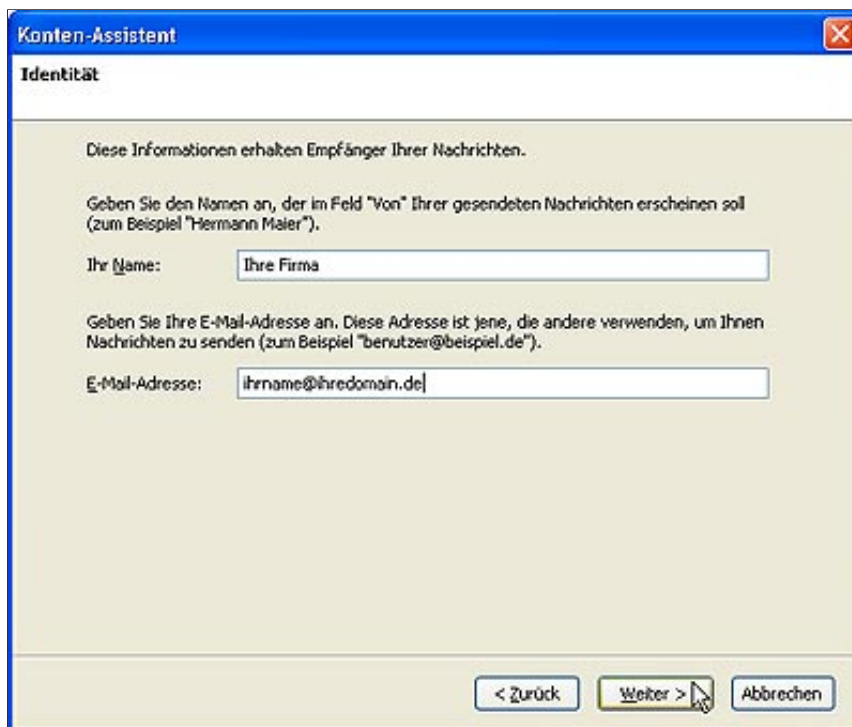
Konten-Assistent

Identität

Diese Informationen erhalten Empfänger Ihrer Nachrichten.

Geben Sie den Namen an, der im Feld "Von" Ihrer gesendeten Nachrichten erscheinen soll (zum Beispiel "Hermann Maier").

Ihr Name: Ihre Firma

Geben Sie Ihre E-Mail-Adresse an. Diese Adresse ist jene, die andere verwenden, um Ihnen Nachrichten zu senden (zum Beispiel "benutzer@beispiel.de").

E-Mail-Adresse: ihrname@ihredomain.de

< Zurück Weiter > Abbrechen